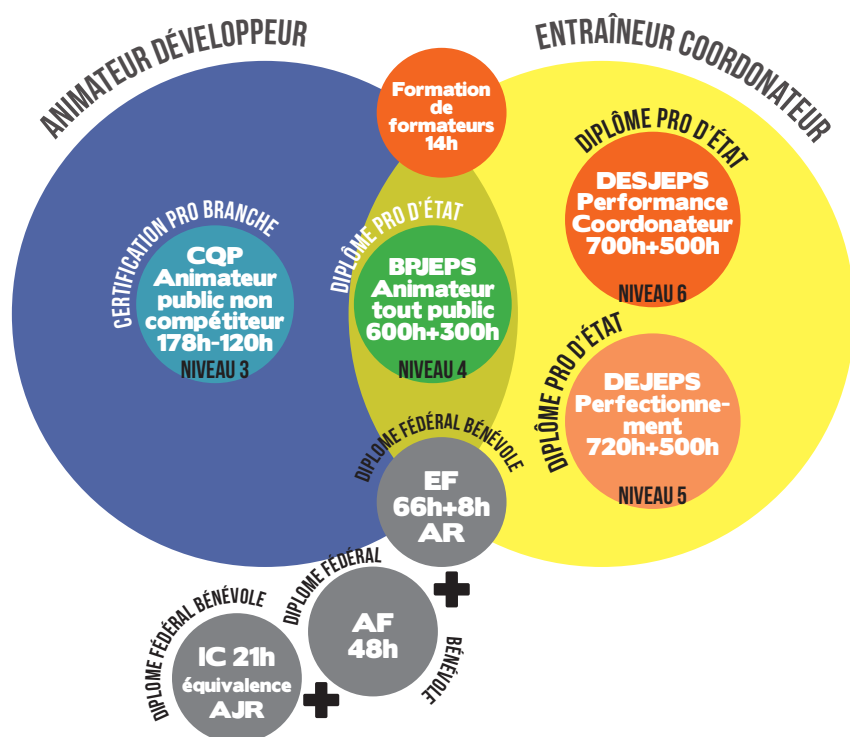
ANIMATEUR DÉVELOPPEUR

ENTRAÎNEUR COORDONATEUR

Formation de formateurs 14h

CERTIFICATION PRO BRANCHE

CQP Animateur public non compétiteur 178h-120h

NIVEAU 3

DIPLÔME PRO D'ÉTAT

BPJEPS Animateur tout public 600h+300h

NIVEAU 4

DIPLÔME PRO D'ÉTAT

DESJEPS Performance Coordonateur 700h+500h

NIVEAU 6

DIPLÔME PRO D'ÉTAT

DEJEPS Perfectionnement 720h+500h

NIVEAU 5

DIPLOME FÉDÉRAL BÉNÉVOLE

EF 66h+8h AR

DIPLOME FÉDÉRAL BÉNÉVOLE

AF 48h

DIPLOME FÉDÉRAL BÉNÉVOLE

IC 21h équivalence AJR